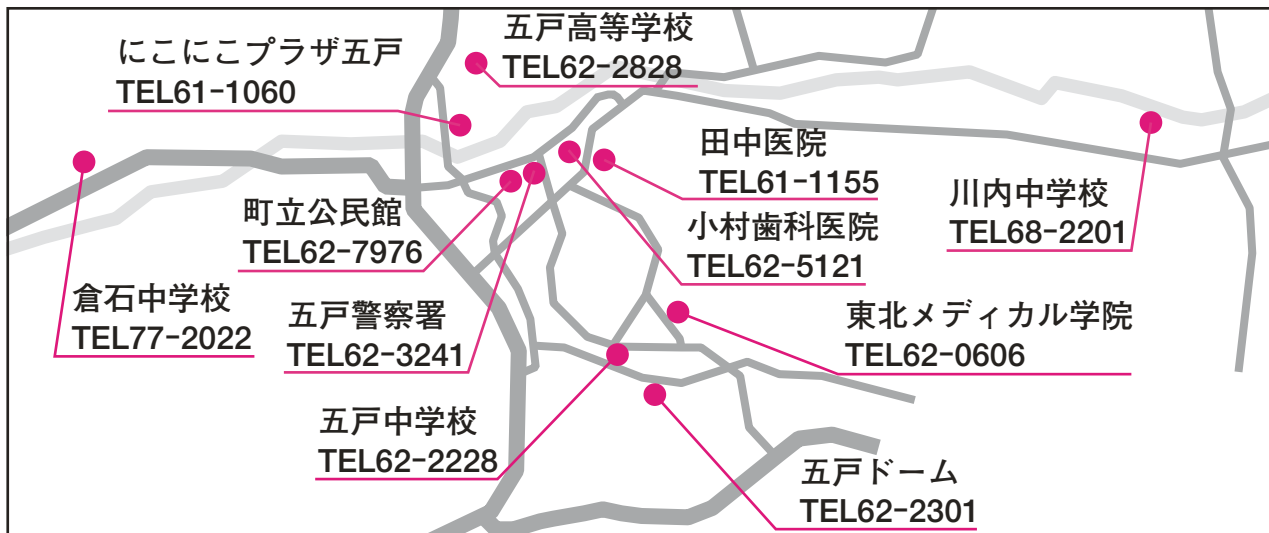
五戸高等学校
TEL62-2828

にこにこプラザ五戸
TEL61-1060

田中医院
TEL61-1155

川内中学校
TEL68-2201

町立公民館
TEL62-7976

小村歯科医院
TEL62-5121

倉石中学校
TEL77-2022

五戸警察署
TEL62-3241

東北メディカル学院
TEL62-0606

五戸中学校
TEL62-2228

五戸ドーム
TEL62-2301